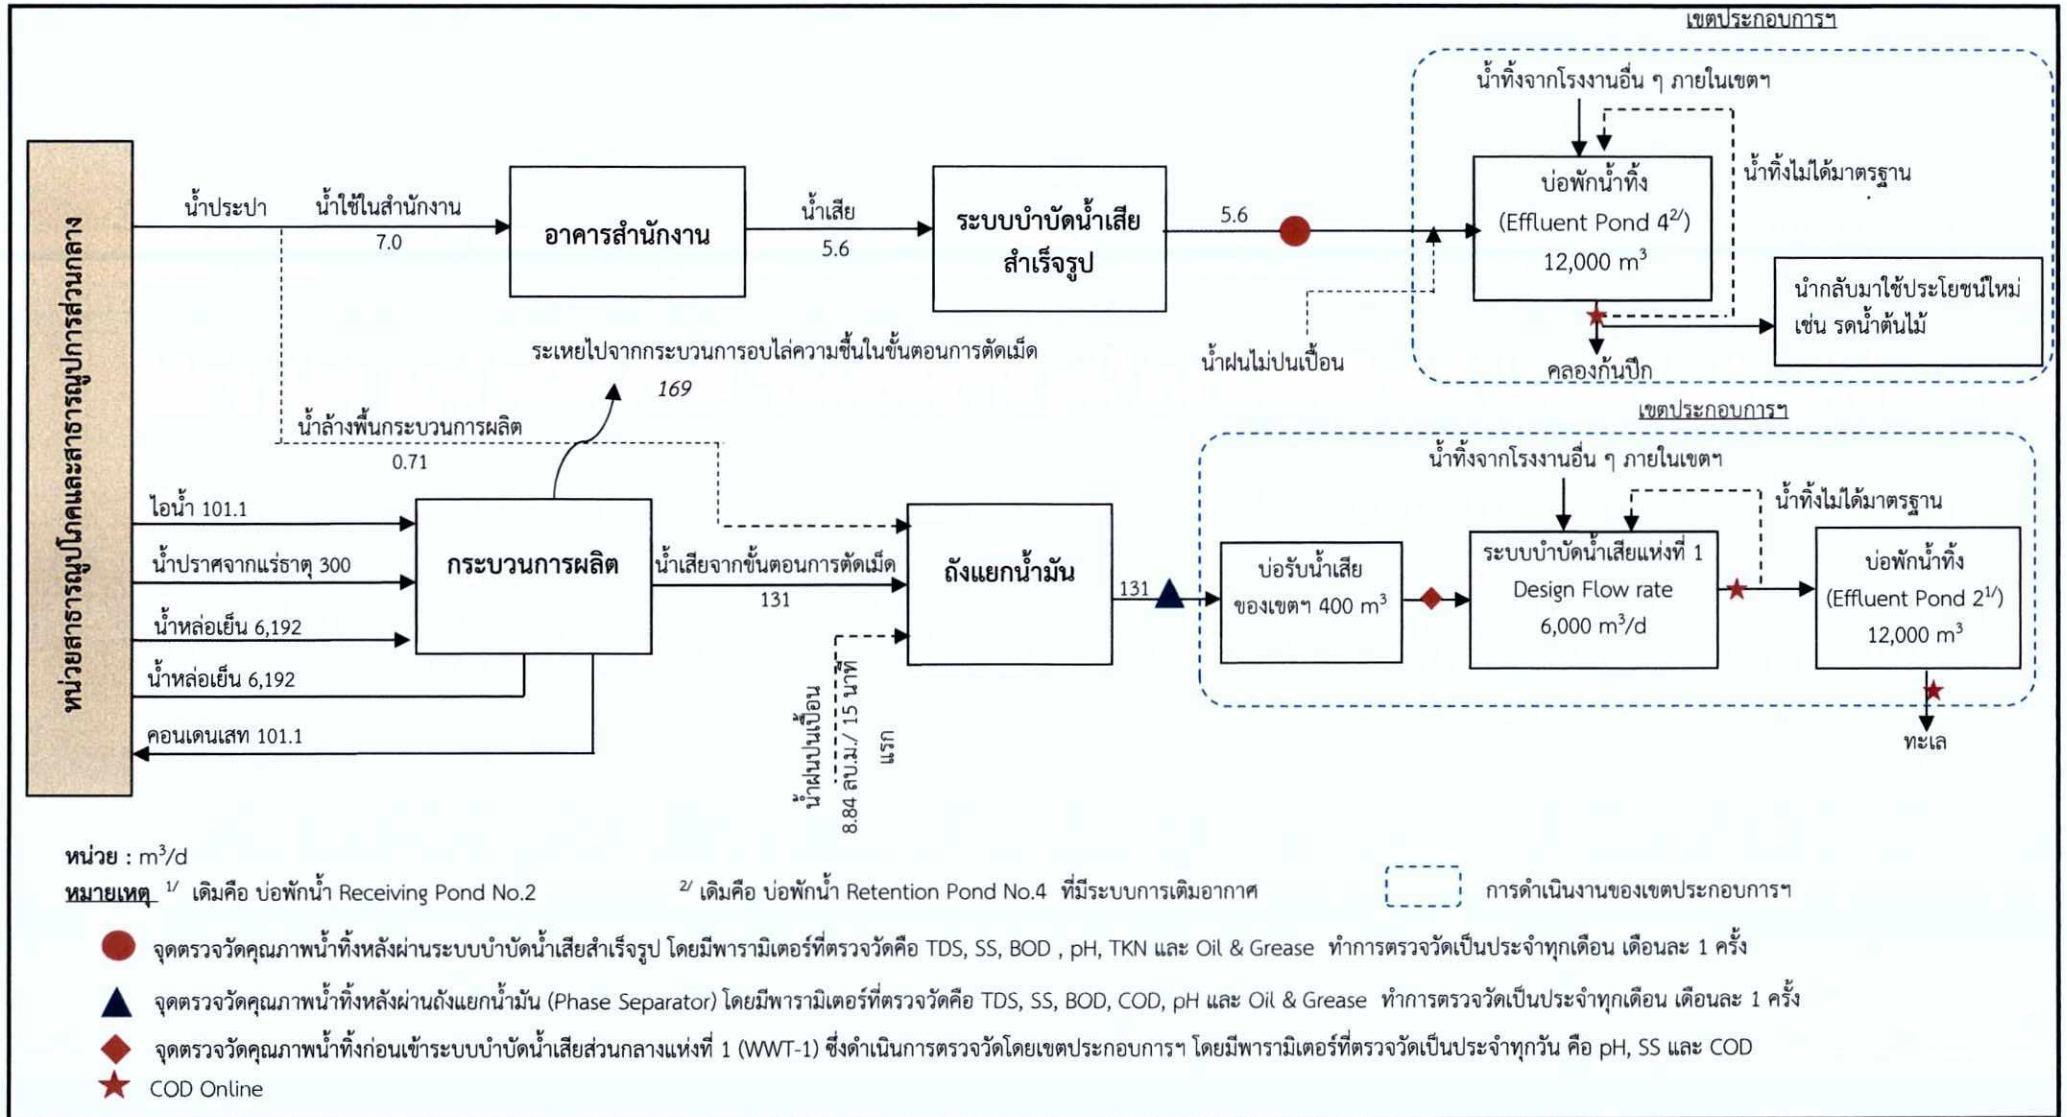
หน่วยสาธารณูปโภคและสาธารณูปการส่วนกลาง

น้ำประปา

น้ำใช้ในสำนักงาน
7.0

อาคารสำนักงาน

น้ำเสีย
5.6

ระบบบำบัดน้ำเสียสำเร็จรูป

5.6

เขตประกอบการฯ

น้ำทิ้งจากโรงงานอื่น ๆ ภายในเขตฯ

บ่อพักน้ำทิ้ง (Effluent Pond $4^{2/}$) 12,000 $m^3$

น้ำทิ้งไม่ได้มาตรฐาน

นำกลับมาใช้ประโยชน์ใหม่ เช่น รดน้ำต้นไม้

น้ำฝนไม่ปนเปื้อน

คลองก้นปึก

ระเหยไปจากกระบวนการอบไล่ความชื้นในขั้นตอนการตัดเม็ด
169

น้ำล้างพื้นกระบวนการผลิต
0.71

ไอน้ำ 101.1

น้ำปราศจากแร่ธาตุ 300

น้ำหล่อเย็น 6,192

น้ำหล่อเย็น 6,192

คอนเดนเสท 101.1

กระบวนการผลิต

น้ำเสียจากขั้นตอนการตัดเม็ด
131

ถังแยกน้ำมัน

น้ำฝนปนเปื้อน 8.84 ลบ.ม./ 15 นาทีแรก

131

เขตประกอบการฯ

น้ำทิ้งจากโรงงานอื่น ๆ ภายในเขตฯ

น้ำทิ้งไม่ได้มาตรฐาน

บ่อรับน้ำเสียของเขตฯ 400 $m^3$

ระบบบำบัดน้ำเสียแห่งที่ 1 Design Flow rate 6,000 $m^3$/d

บ่อพักน้ำทิ้ง (Effluent Pond $2^{1/}$) 12,000 $m^3$

ทะเล

หน่วย : $m^3$/d
หมายเหตุ $^{1/}$ เดิมคือ บ่อพักน้ำ Receiving Pond No.2 $^{2/}$ เดิมคือ บ่อพักน้ำ Retention Pond No.4 ที่มีระบบการเติมอากาศ

การดำเนินงานของเขตประกอบการฯ

จุดตรวจวัดคุณภาพน้ำทิ้งหลังผ่านระบบบำบัดน้ำเสียสำเร็จรูป โดยมีพารามิเตอร์ที่ตรวจวัดคือ TDS, SS, BOD , pH, TKN และ Oil & Grease ทำการตรวจวัดเป็นประจำทุกเดือน เดือนละ 1 ครั้ง

จุดตรวจวัดคุณภาพน้ำทิ้งหลังผ่านถังแยกน้ำมัน (Phase Separator) โดยมีพารามิเตอร์ที่ตรวจวัดคือ TDS, SS, BOD, COD, pH และ Oil & Grease ทำการตรวจวัดเป็นประจำทุกเดือน เดือนละ 1 ครั้ง

จุดตรวจวัดคุณภาพน้ำทิ้งก่อนเข้าระบบบำบัดน้ำเสียส่วนกลางแห่งที่ 1 (WWT-1) ซึ่งดำเนินการตรวจวัดโดยเขตประกอบการฯ โดยมีพารามิเตอร์ที่ตรวจวัดเป็นประจำทุกวัน คือ pH, SS และ COD

COD Online